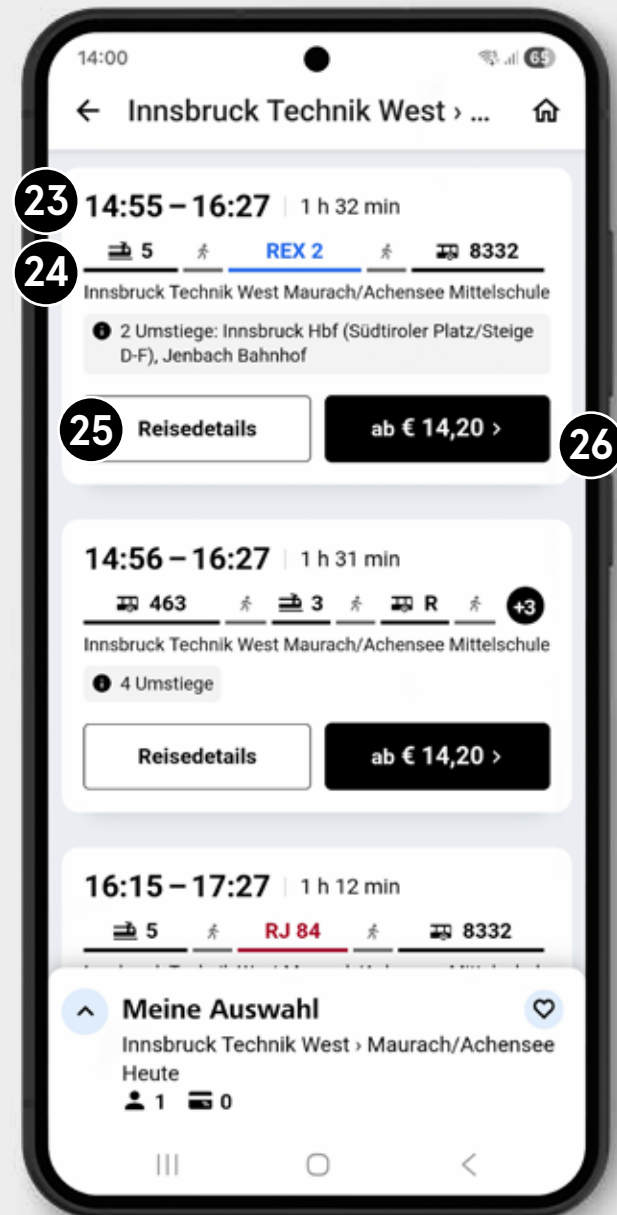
14:00 65

Innsbruck Technik West › ...

23

14:55 – 16:27 | 1 h 32 min

24

5 REX 2 8332

Innsbruck Technik West Maurach/Achensee Mittelschule

2 Umstiege: Innsbruck Hbf (Südtiroler Platz/Steige D-F), Jenbach Bahnhof

25

Reisedetails

ab € 14,20 ›

26

14:56 – 16:27 | 1 h 31 min

463 3 R +3

Innsbruck Technik West Maurach/Achensee Mittelschule

4 Umstiege

Reisedetails

ab € 14,20 ›

16:15 – 17:27 | 1 h 12 min

5 RJ 84 8332

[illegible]

Meine Auswahl

Innsbruck Technik West › Maurach/Achensee

Heute

1 0